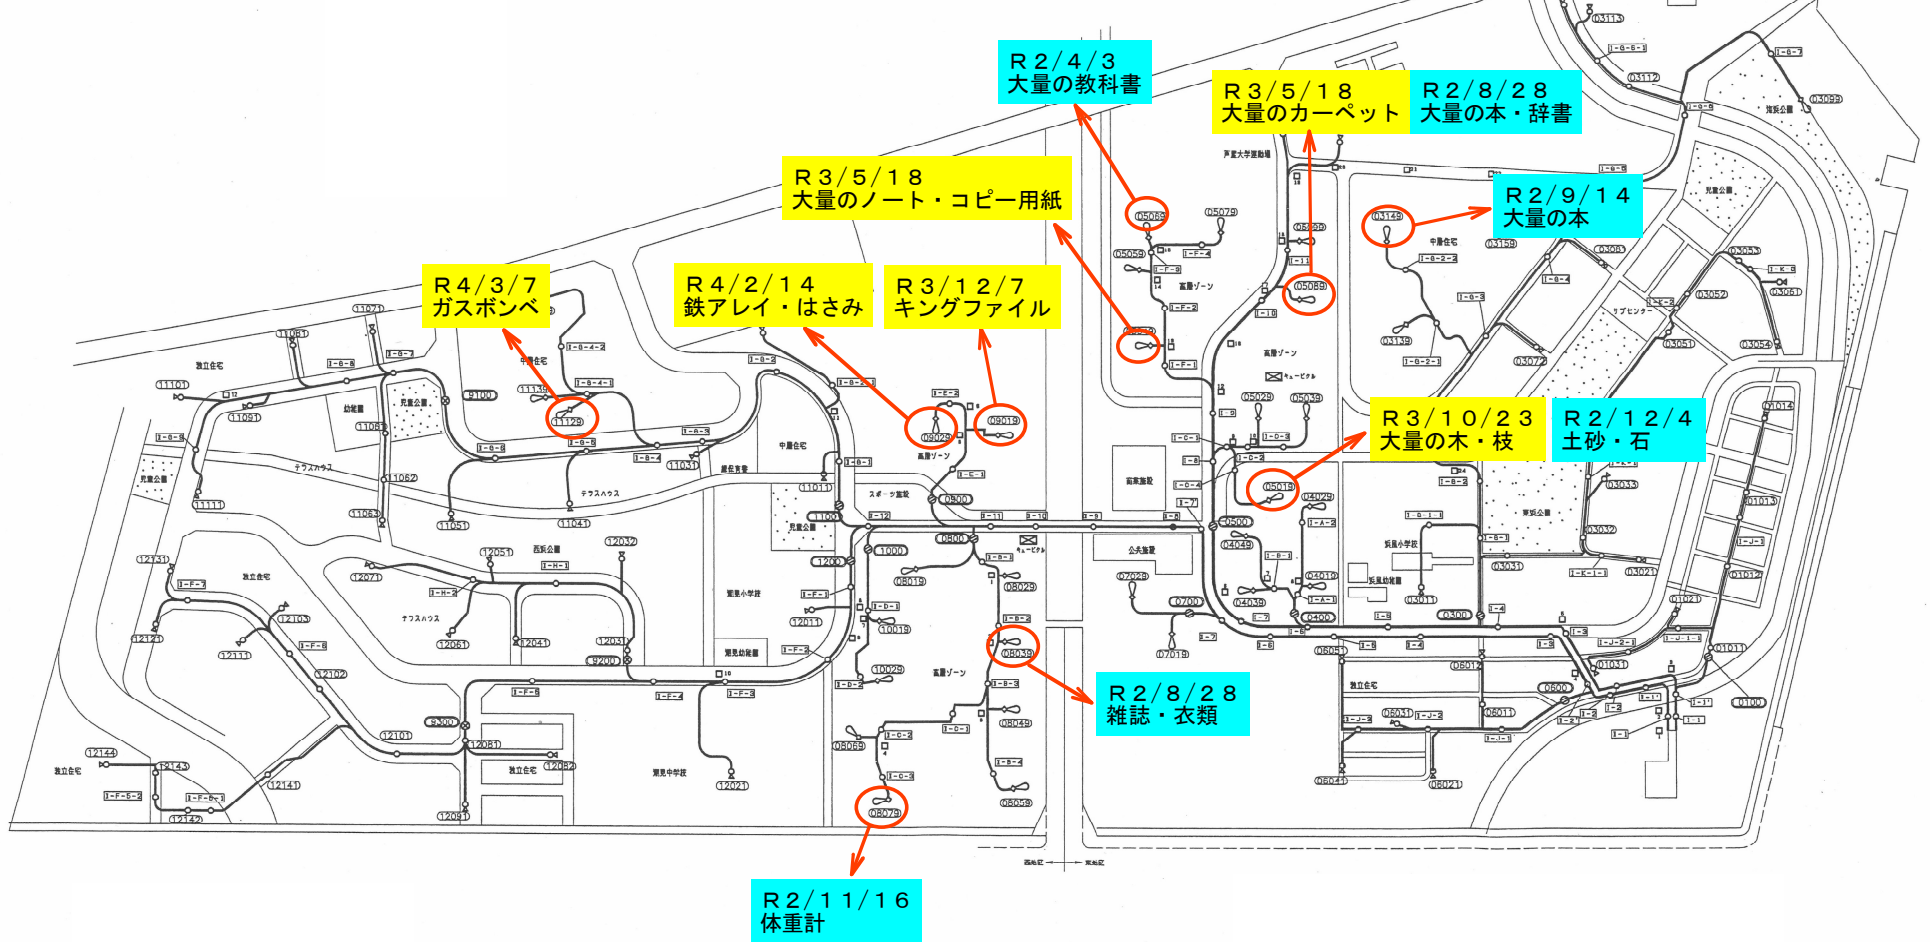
Ｒ２/４/３
大量の教科書

Ｒ３/５/１８
大量のカーペット

Ｒ２/８/２８
大量の本・辞書

Ｒ３/５/１８
大量のノート・コピー用紙

Ｒ２/９/１４
大量の本

Ｒ４/３/７
ガスボンベ

Ｒ４/２/１４
鉄アレイ・はさみ

Ｒ３/１２/７
キングファイル

Ｒ３/１０/２３
大量の木・枝

Ｒ２/１２/４
土砂・石

Ｒ２/８/２８
雑誌・衣類

Ｒ２/１１/１６
体重計